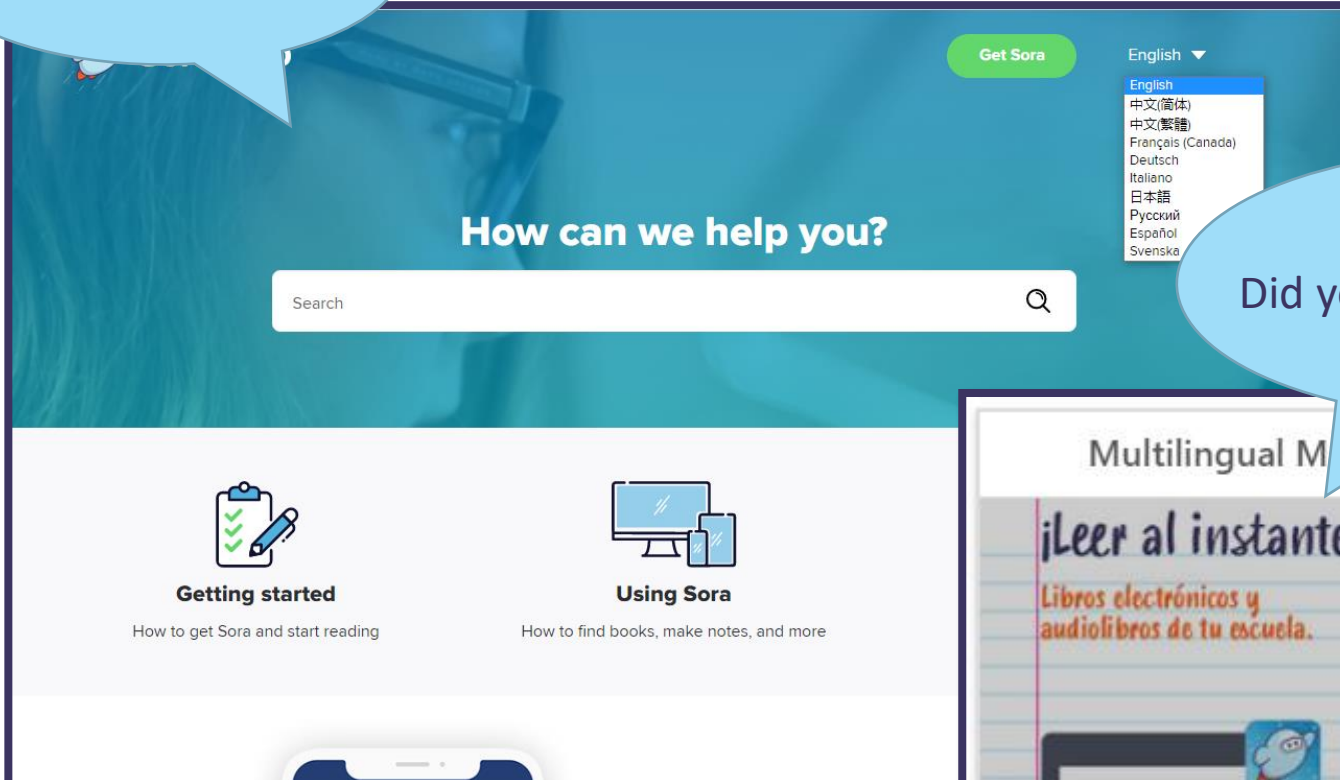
Get Sora

English ▼

English
中文(简体)
中文(繁體)
Français (Canada)
Deutsch
Italiano
日本語
Русский
Español
Svenska

How can we help you?

Search

Did y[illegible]

Getting started
How to get Sora and start reading

Using Sora
How to find books, make notes, and more

Multilingual M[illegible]

¡Leer al instant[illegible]

Libros electrónicos y audiolibros de tu escuela.